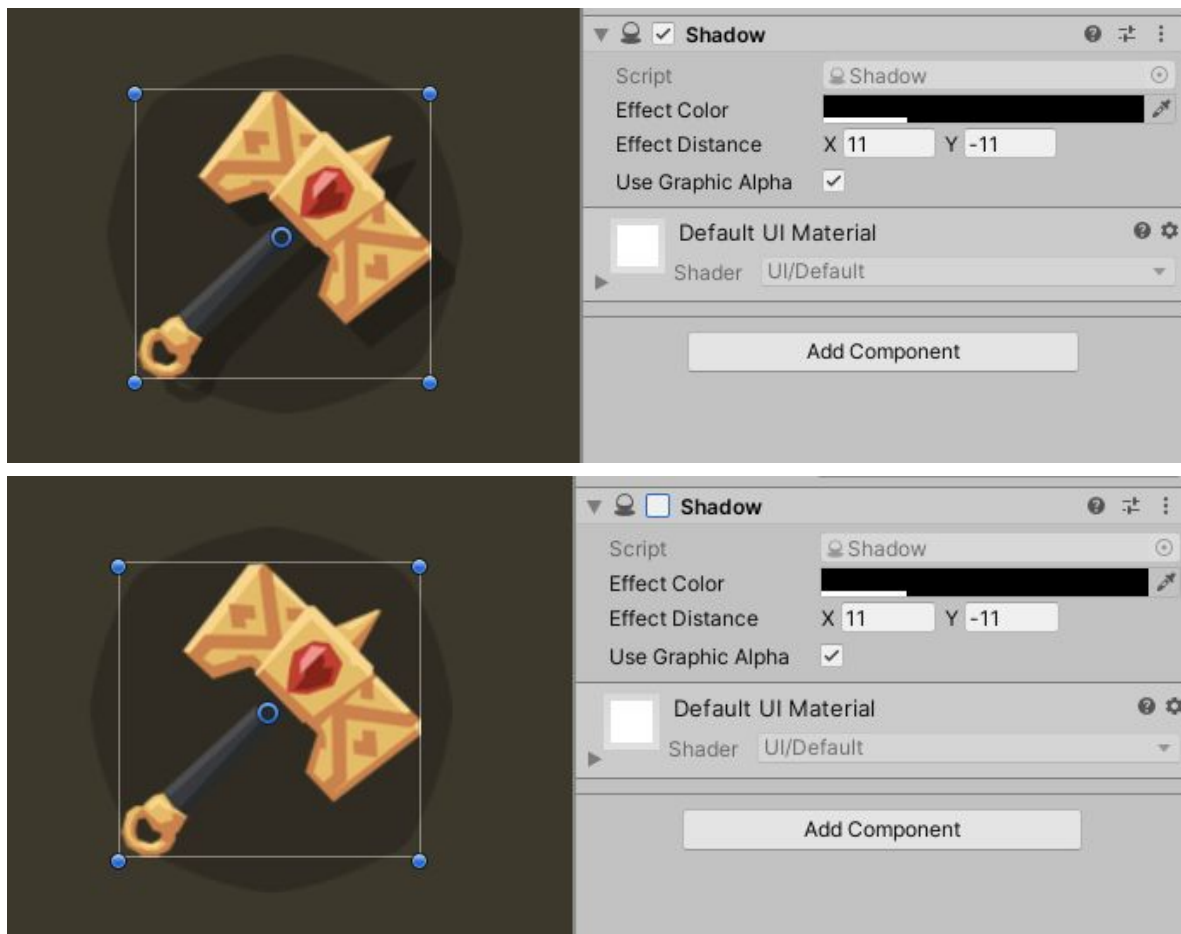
Shadow

Script Shadow

Effect Color

Effect Distance X 11 Y -11

Use Graphic Alpha

Default UI Material

Shader UI/Default

Add Component

Shadow

Script Shadow

Effect Color

Effect Distance X 11 Y -11

Use Graphic Alpha

Default UI Material

Shader UI/Default

Add Component